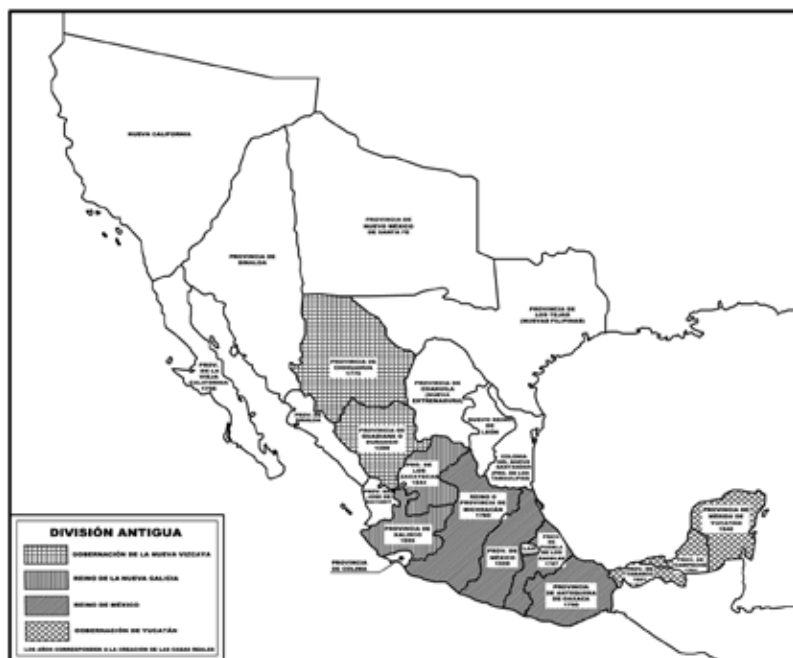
NUEVA CALIFORNIA

PROVINCIA DE NUEVO MÉXICO DE SANTA FE

PROVINCIA DE SINALOA

PROVINCIA DE LOS TEJAS (NUEVAS FILIPINAS)

PROVINCIA DE CHIHUAHUA 1776

PROV. DE LA BAJA CALIFORNIA 1776

PROVINCIA DE COAHUILA (NUEVA EXTREMADURA)

PROV. DE SONORA

PROVINCIA DE GUADIANA O DURANGO 1000

NUEVO REINO DE LEÓN

COLONIA DEL NUEVO SANTANDER (PROV. DE LOS TAMAULIPAS)

PROV. DE LOS ZACATECAS 1551

REINO O PROVINCIA DE MICHOACÁN 1760

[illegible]

PROVINCIA DE GALICIA 1552

PROV. DE MÉXICO 1535

PROV. DE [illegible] 1787

PROVINCIA DE MÉRIDA DE YUCATÁN 1542

PROVINCIA DE COLIMA

PROVINCIA DE ANTEQUERA DE OAXACA 1790

DIVISIÓN ANTIGUA

GOBERNACIÓN DE LA NUEVA VIZCAYA

REINO DE LA NUEVA GALICIA

REINO DE MÉXICO

GOBERNACIÓN DE YUCATÁN

LOS AÑOS CORRESPONDEN A LA CREACIÓN DE LAS CASAS REALES